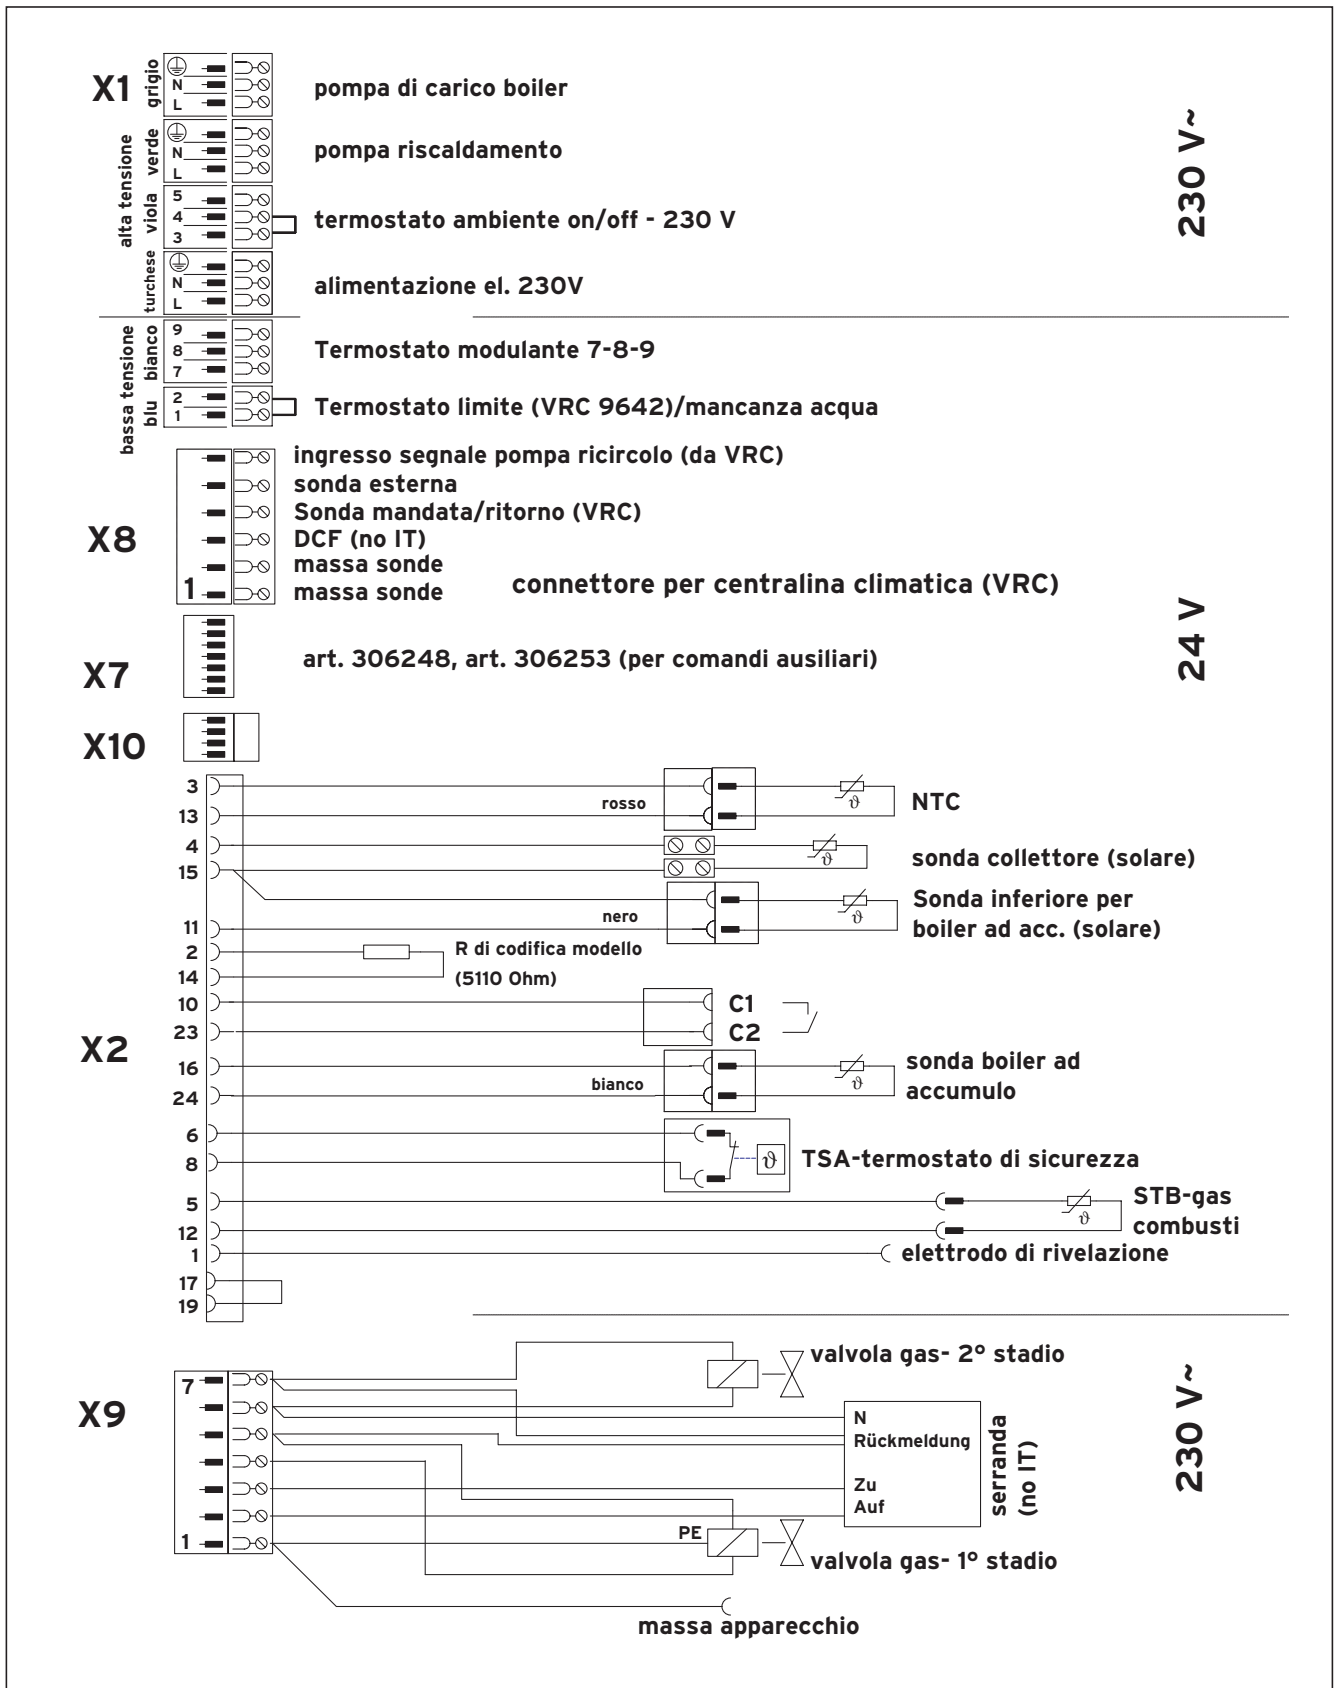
X1

grigio
N
L
pompa di carico boiler

alta tensione

verde
N
L
pompa riscaldamento

viola
5
4
3
termostato ambiente on/off - 230 V

turchese
N
L
alimentazione el. 230V

230 V~

bassa tensione

bianco
9
8
7
Termostato modulante 7-8-9

blu
2
1
Termostato limite (VRC 9642)/mancanza acqua

X8
ingresso segnale pompa ricircolo (da VRC)
sonda esterna
Sonda mandata/ritorno (VRC)
DCF (no IT)
massa sonde
1
massa sonde
connettore per centralina climatica (VRC)

X7
art. 306248, art. 306253 (per comandi ausiliari)

24 V

X10

X2
3
13
rosso
NTC
4
15
sonda collettore (solare)
nero
Sonda inferiore per boiler ad acc. (solare)
11
2
14
R di codifica modello (5110 Ohm)
10
23
C1
C2
16
24
bianco
sonda boiler ad accumulo
6
8
$\vartheta$
TSA-termostato di sicurezza
5
12
STB-gas combusti
1
elettrodo di rivelazione
17
19

X9
7
1
valvola gas- 2° stadio
N
Rückmeldung
Zu
Auf
serranda (no IT)
PE
valvola gas- 1° stadio
massa apparecchio

230 V~